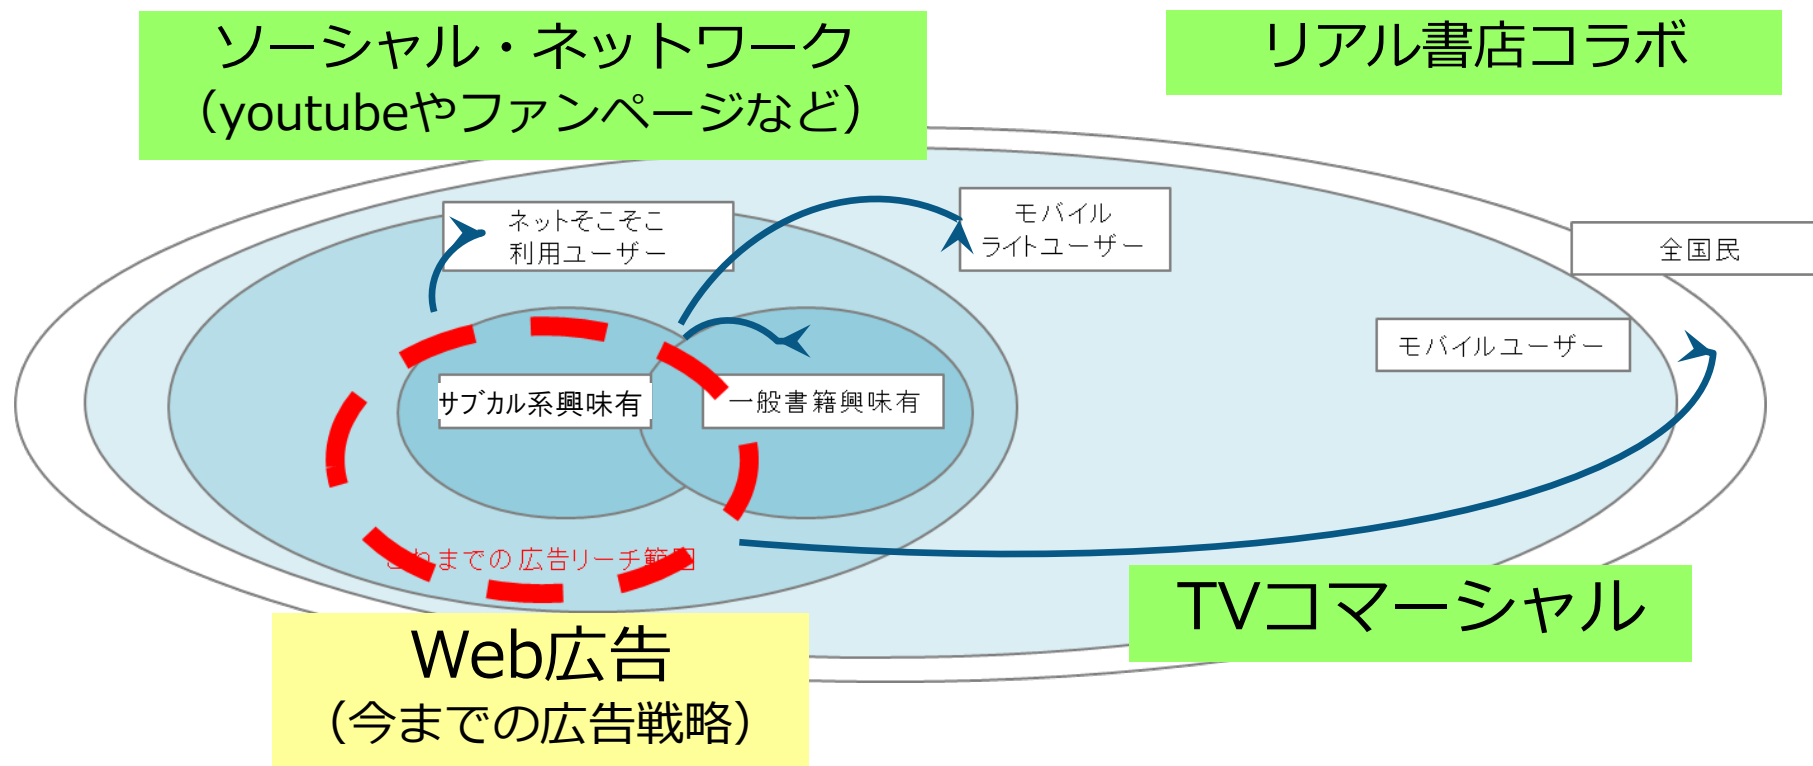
ソーシャル・ネットワーク
（youtubeやファンページなど）

リアル書店コラボ

ネットそこそこ
利用ユーザー

モバイル
ライトユーザー

全国民

モバイルユーザー

サブカル系興味有

一般書籍興味有

これまでの広告リーチ範囲

TVコマーシャル

Web広告
（今までの広告戦略）